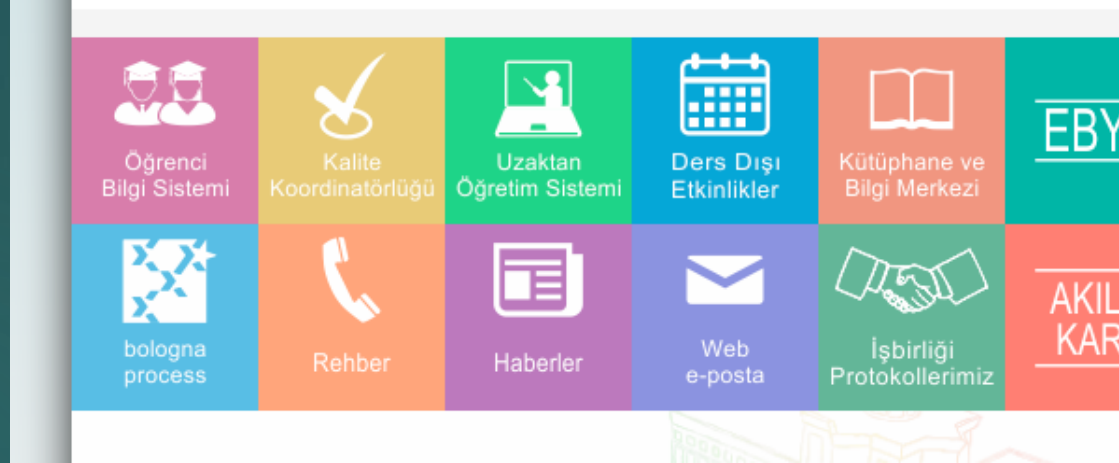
Öğrenci Bilgi Sistemi

Kalite Koordinatörlüğü

Uzaktan Öğretim Sistemi

Ders Dışı Etkinlikler

Kütüphane ve Bilgi Merkezi

EBY

bologna process

Rehber

Haberler

Web e-posta

İşbirliği Protokollerimiz

AKIL KAR